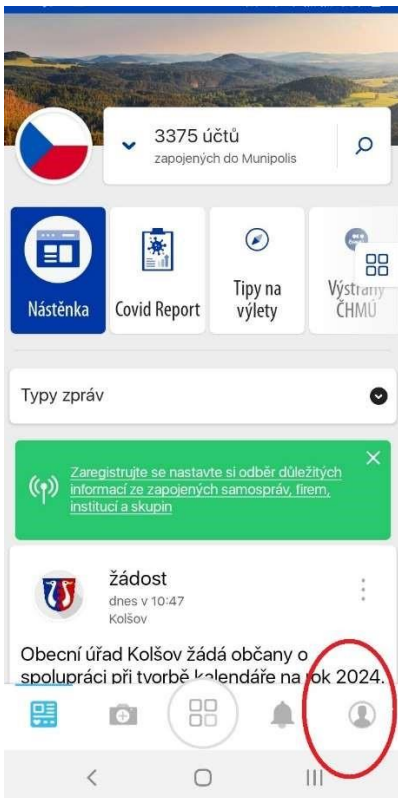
3375 účtů
zapojených do Munipolis

Nástěnka

Covid Report

Tipy na výlety

Výstrahy ČHMÚ

Typy zpráv

Zaregistrujte se nastavte si odběr důležitých informací ze zapojených samospráv, firem, institucí a skupin

žádost
dnes v 10:47
Kolšov

Obecní úřad Kolšov žádá občany o spolupráci při tvorbě kalendáře na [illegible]ok 2024.